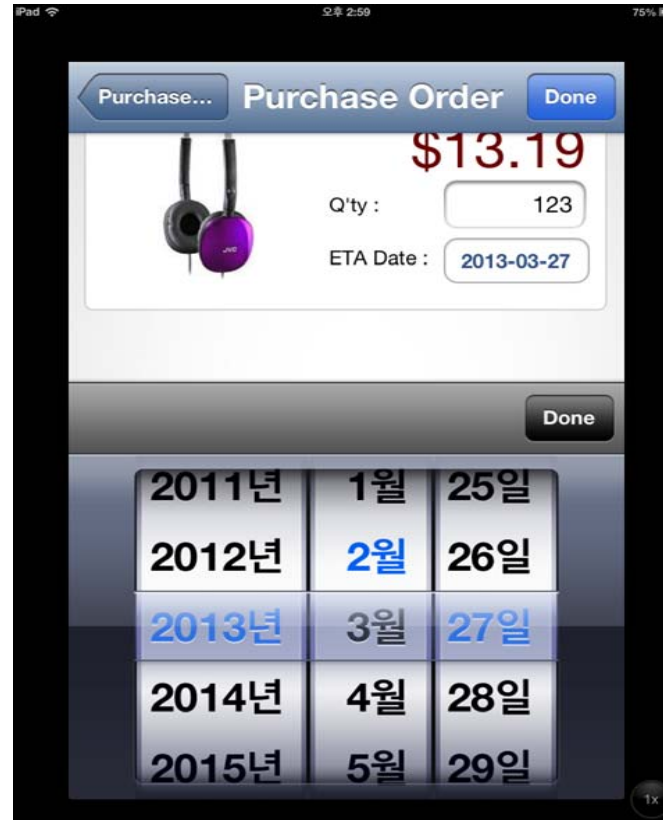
iPad
오후 2:59
75%

Purchase... Purchase Order Done

$13.19

JVC

Q'ty : 123

ETA Date : 2013-03-27

Done

| 2011년 | 1월 | 25일 |
|---|---|---|
| 2012년 | 2월 | 26일 |
| 2013년 | 3월 | 27일 |
| 2014년 | 4월 | 28일 |
| 2015년 | 5월 | 29일 |

1x